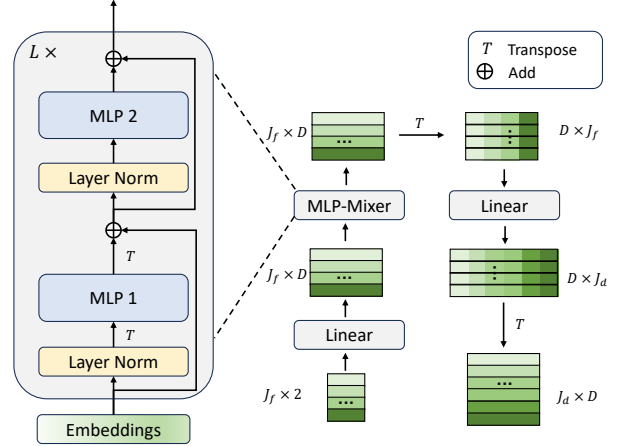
$L \times$

MLP 2

Layer Norm

$T$

MLP 1

$T$

Layer Norm

Embeddings

$T$ Transpose

$\oplus$ Add

$J_f \times D$

...

$T$

:

$D \times J_f$

MLP-Mixer

Linear

$J_f \times D$

...

:

$D \times J_d$

Linear

$T$

$J_f \times 2$

...

...

$J_d \times D$